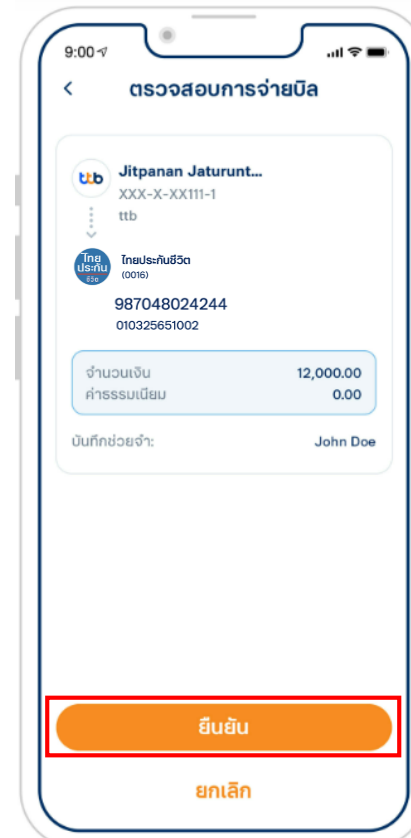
9:00

ตรวจสอบการจ่ายบิล

ttb
Jitpanan Jaturunt...
XXX-X-XX111-1
ttb

ไทย ประกัน ชีวิต
ไทยประกันชีวิต
(0016)

987048024244
010325651002

จำนวนเงิน 12,000.00
ค่าธรรมเนียม 0.00

บันทึกช่วยจำ: John Doe

ยืนยัน

ยกเลิก